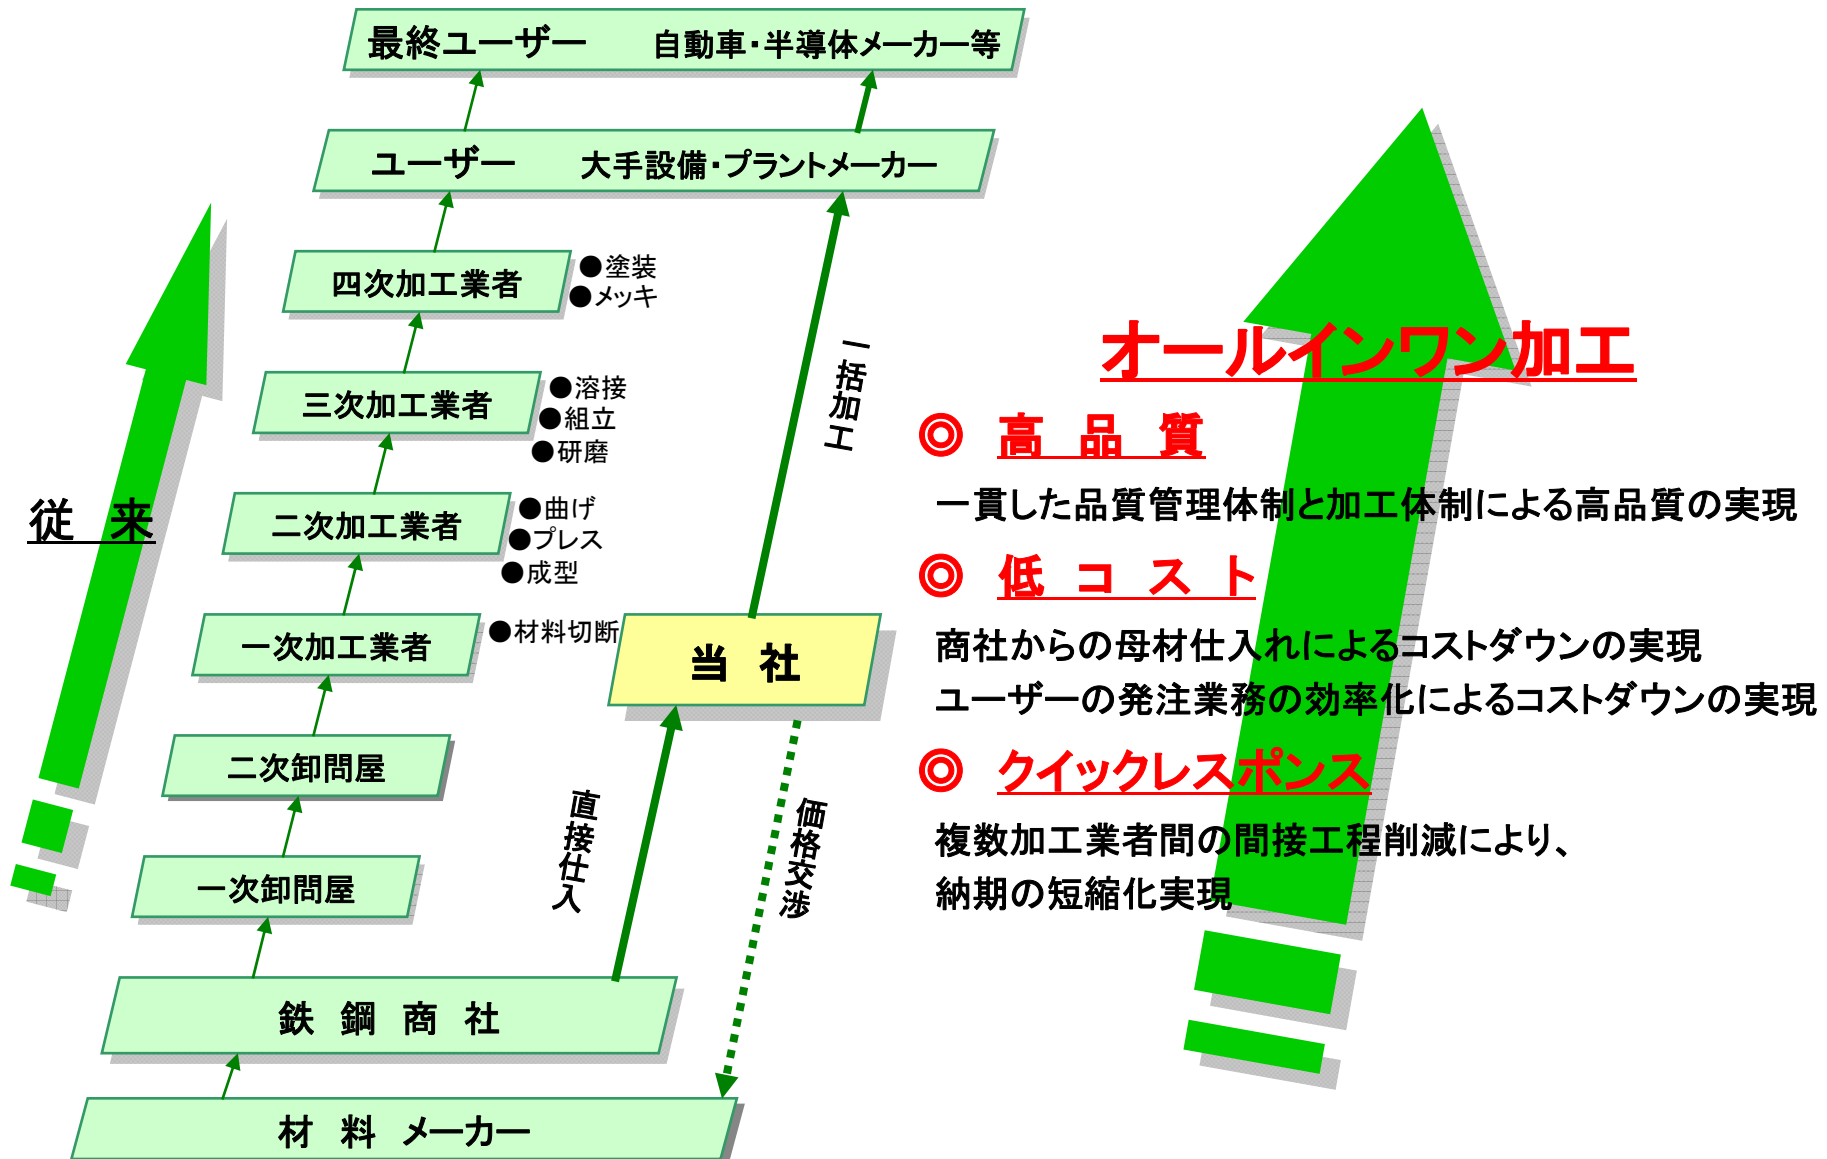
最終ユーザー　自動車・半導体メーカー等

ユーザー　大手設備・プラントメーカー

四次加工業者
●塗装
●メッキ

三次加工業者
●溶接
●組立
●研磨

二次加工業者
●曲げ
●プレス
●成型

一次加工業者
●材料切断

二次卸問屋

一次卸問屋

鉄　鋼　商　社

材　料　メーカー

従　来

一括加工

当　社

直接仕入

価格交渉

オールインワン加工

◎ 高　品　質

一貫した品質管理体制と加工体制による高品質の実現

◎ 低　コ　ス　ト

商社からの母材仕入れによるコストダウンの実現
ユーザーの発注業務の効率化によるコストダウンの実現

◎ クイックレスポンス

複数加工業者間の間接工程削減により、
納期の短縮化実現